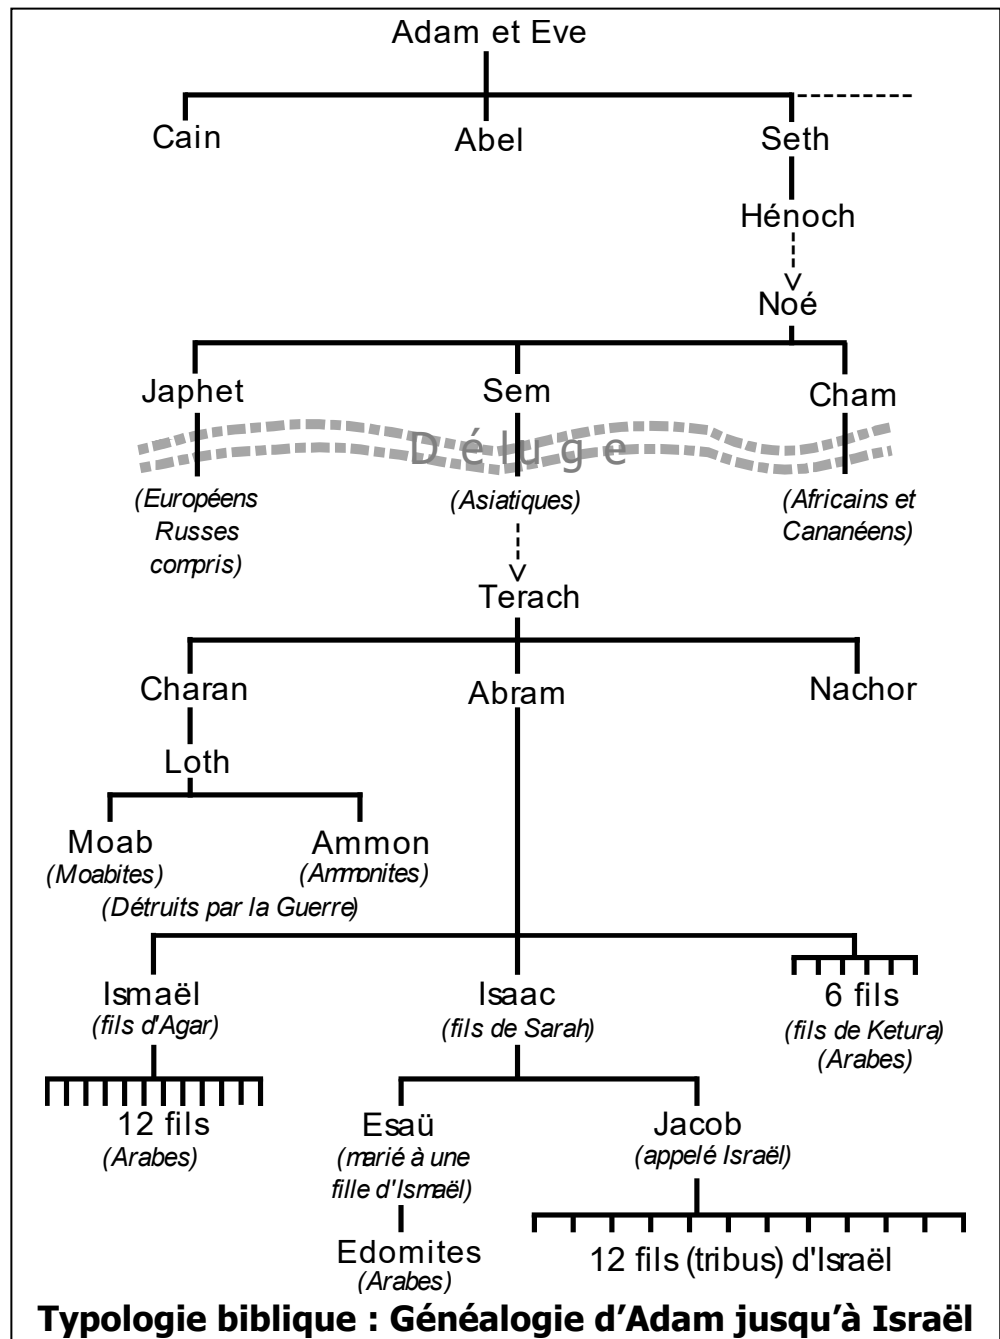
Adam et Eve

Cain

Abel

Seth

Hénoch

Noé

Japhet

Sem

Cham

Déluge

(Européens Russes compris)

(Asiatiques)

(Africains et Cananéens)

Terach

Charan

Abram

Nachor

Loth

Moab
(Moabites)

Ammon
(Ammonites)

(Détruits par la Guerre)

Ismaël
(fils d'Agar)

Isaac
(fils de Sarah)

6 fils
(fils de Ketura)
(Arabes)

12 fils
(Arabes)

Esaü
(marié à une fille d'Ismaël)

Jacob
(appelé Israël)

Edomites
(Arabes)

12 fils (tribus) d'Israël

Typologie biblique : Généalogie d'Adam jusqu'à Israël